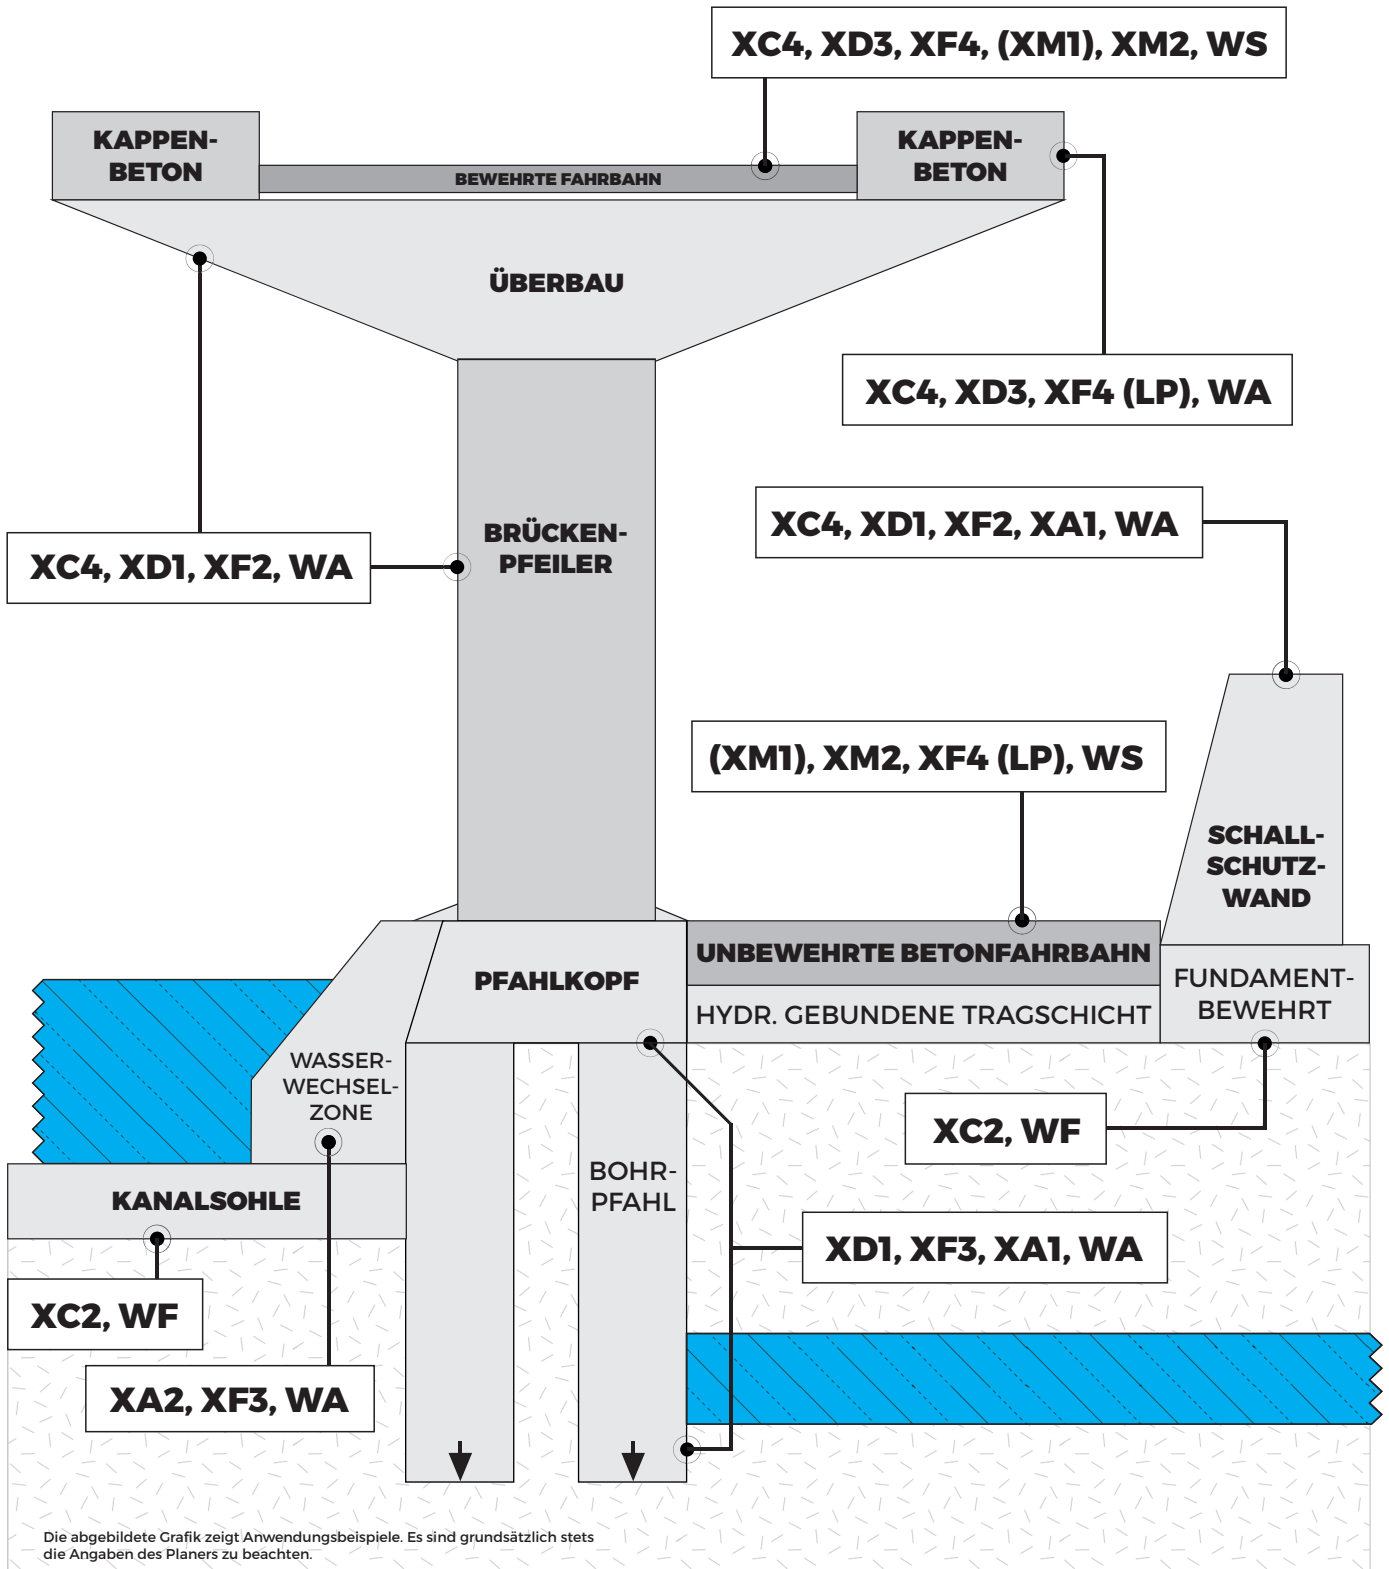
XC4, XD3, XF4, (XM1), XM2, WS

KAPPENBETON

BEWEHRTE FAHRBAHN

KAPPENBETON

ÜBERBAU

XC4, XD3, XF4 (LP), WA

XC4, XD1, XF2, XA1, WA

BRÜCKENPFEILER

XC4, XD1, XF2, WA

(XM1), XM2, XF4 (LP), WS

SCHALLSCHUTZWAND

PFAHLKOPF

UNBEWEHRTE BETONFAHRBAHN

HYDR. GEBUNDENE TRAGSCHICHT

FUNDAMENTBEWEHRT

WASSERWECHSELZONE

XC2, WF

KANALSOHLE

BOHRPFAHL

XD1, XF3, XA1, WA

XC2, WF

XA2, XF3, WA

Die abgebildete Grafik zeigt Anwendungsbeispiele. Es sind grundsätzlich stets die Angaben des Planers zu beachten.